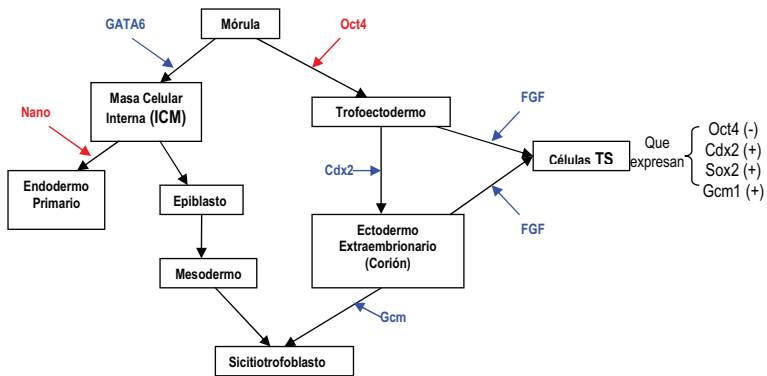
Mórula

GATA6

Oct4

Masa Celular Interna (ICM)

Trofoectodermo

Nano

FGF

Células TS

Que expresan

Oct4 (-)
Cdx2 (+)
Sox2 (+)
Gcm1 (+)

Endodermo Primario

Epiblasto

Cdx2

Ectodermo Extraembrionario (Corión)

FGF

Mesodermo

Gcm

Sicitiotrofoblasto